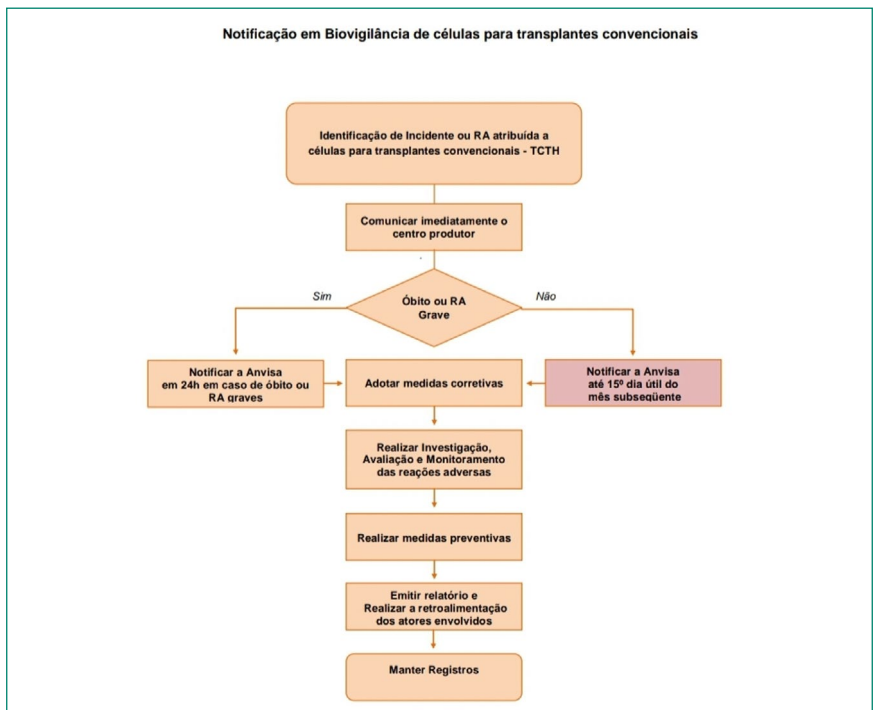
Notificação em Biovigilância de células para transplantes convencionais

Identificação de Incidente ou RA atribuída a células para transplantes convencionais - TCTH

Comunicar imediatamente o centro produtor

Óbito ou RA Grave

Sim

Não

Notificar a Anvisa em 24h em caso de óbito ou RA graves

Adotar medidas corretivas

Notificar a Anvisa até 15º dia útil do mês subseqüente

Realizar Investigação, Avaliação e Monitoramento das reações adversas

Realizar medidas preventivas

Emitir relatório e Realizar a retroalimentação dos atores envolvidos

Manter Registros